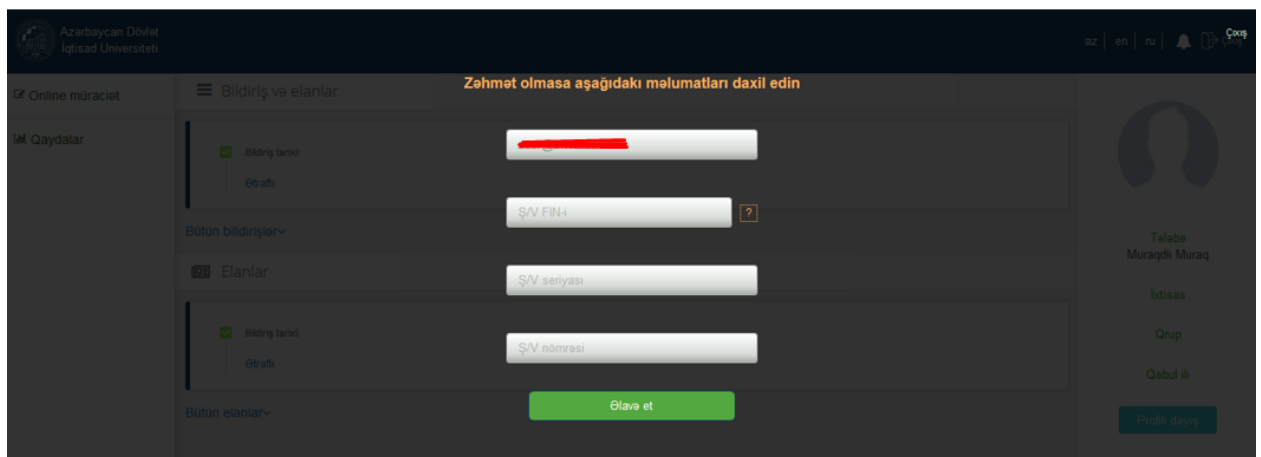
Azərbaycan Dövlət İqtisad Universiteti

az | en | ru | Çıxış

Online müraciət

Qaydalar

Bildiriş və elanlar

Bildiriş tarixi

Ətraflı

Bütün bildirişlər

Elanlar

Bildiriş tarixi

Ətraflı

Bütün elanlar

Zəhmət olmasa aşağıdakı məlumatları daxil edin

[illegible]

Ş/V FIN-i

?

Ş/V seriyası

Ş/V nömrəsi

Əlavə et

Tələbə
Muraqdli Muraq

İxtisas

Qrup

Qəbul ili

Profili dəyiş